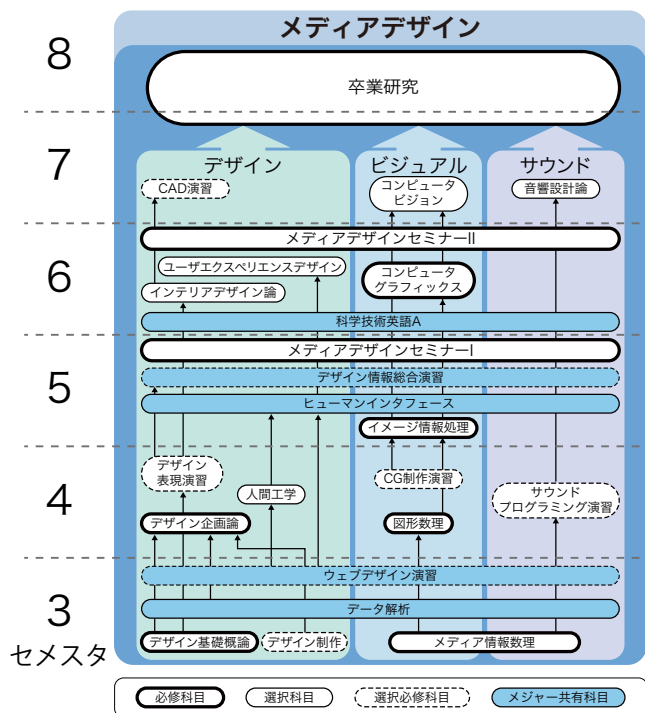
メディアデザイン

8
卒業研究

7
デザイン
ビジュアル
サウンド
CAD演習
コンピュータビジョン
音響設計論

6
メディアデザインセミナーII
ユーザエクスペリエンスデザイン
コンピュータグラフィックス
インテリアデザイン論
科学技術英語A

5
メディアデザインセミナーI
デザイン情報総合演習
ヒューマンインタフェース
イメージ情報処理

4
デザイン表現演習
CG制作演習
人間工学
サウンドプログラミング演習
デザイン企画論
図形数理

3
セメスタ
ウェブデザイン演習
データ解析
デザイン基礎概論
デザイン制作
メディア情報数理

必修科目
選択科目
選択必修科目
メジャー共有科目